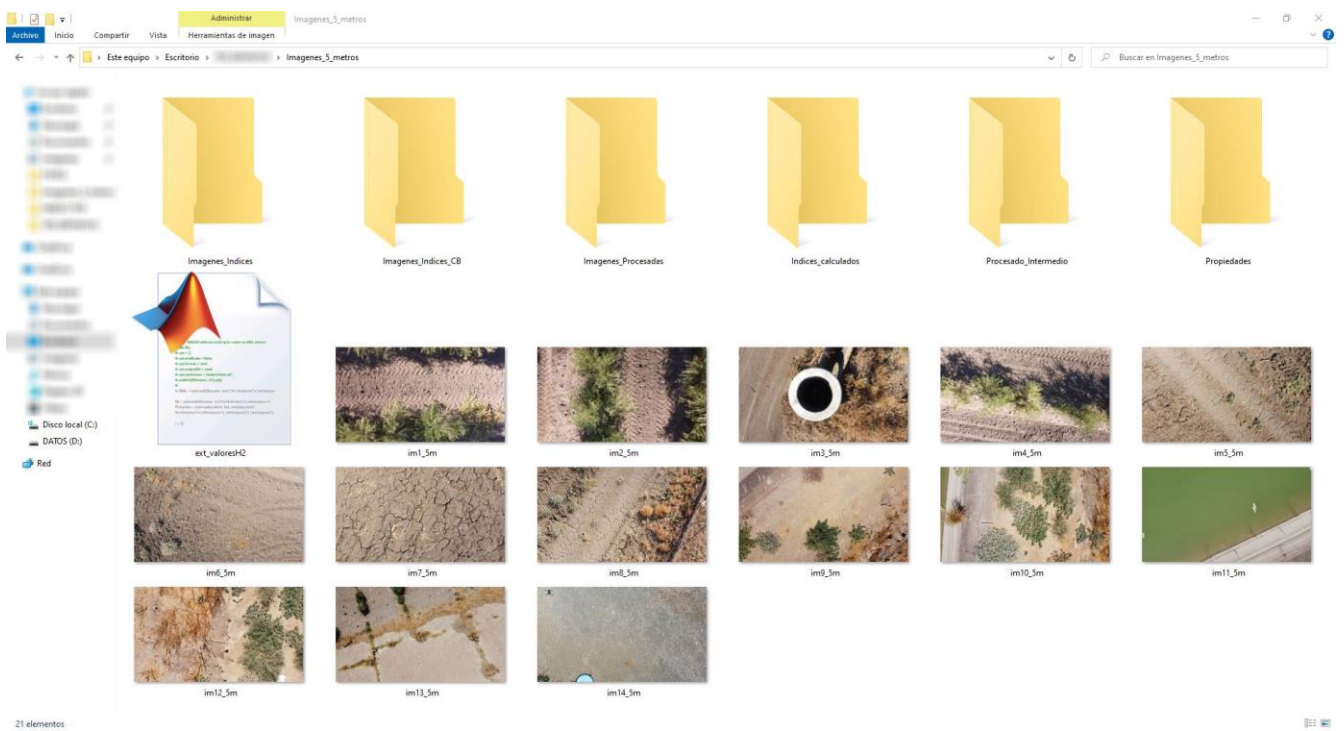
Administrar
Imagenes_5_metros
Archivo
Inicio
Compartir
Vista
Herramientas de imagen

Este equipo > Escritorio > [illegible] > Imagenes_5_metros
Buscar en Imagenes_5_metros

Disco local (C:)
DATOS (D:)
Red

Imagenes_Indices
Imagenes_Indices_CB
Imagenes_Procesadas
Indices_calculados
Procesado_Intermedio
Propiedades
ext_valoresH2
im1_5m
im2_5m
im3_5m
im4_5m
im5_5m
im6_5m
im7_5m
im8_5m
im9_5m
im10_5m
im11_5m
im12_5m
im13_5m
im14_5m

21 elementos